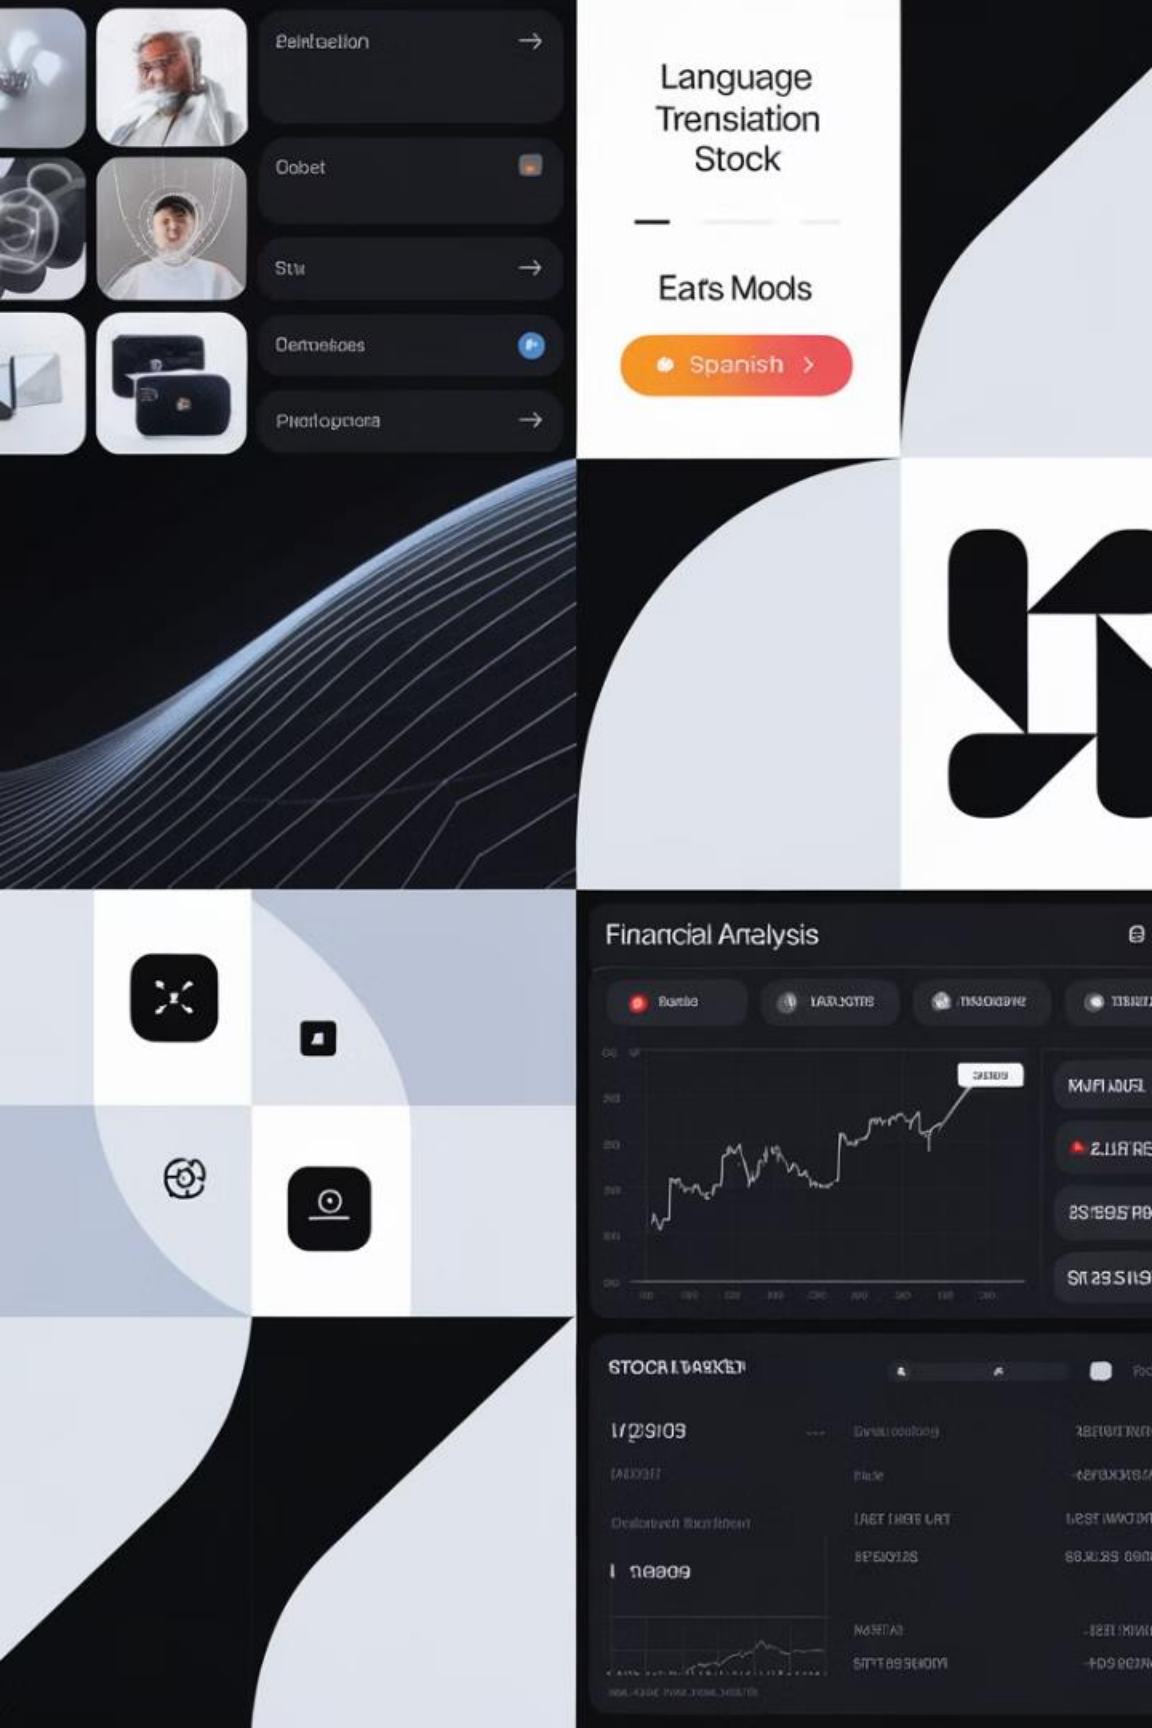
Peintoelion

Oobet

Stu

Oemoeloes

Phorlopnora

Language Trenslation Stock

Ears Mods

Spanish

Financial Analysis

Banio

MUFI IDUEL

2.UR RE

8S1695 RO

SN 28 SI9

STOCR LTARKET

V/2SI09

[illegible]

LAET THEE LRT

1 n8009